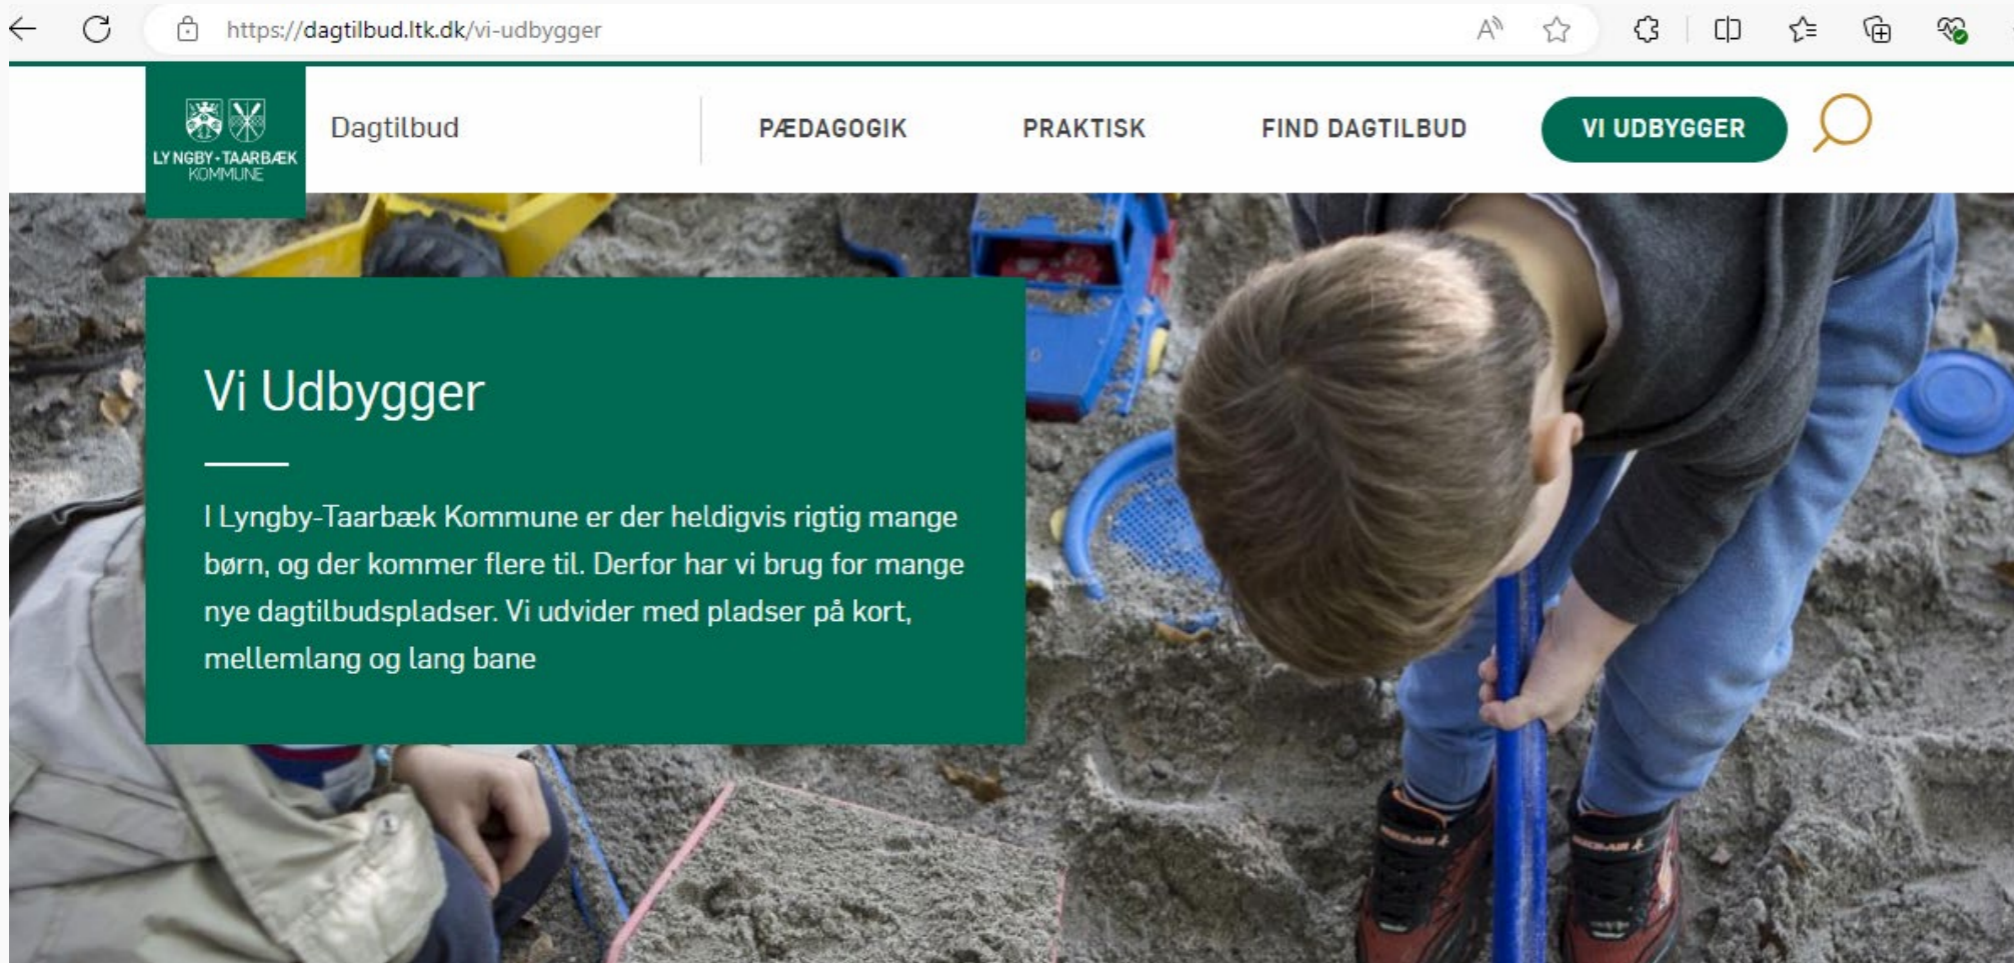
https://dagtilbud.ltk.dk/vi-udbygger

LYNGBY-TAARBÆK KOMMUNE

Dagtilbud

PÆDAGOGIK

PRAKTISK

FIND DAGTILBUD

VI UDBYGGER

Vi Udbygger

I Lyngby-Taarbæk Kommune er der heldigvis rigtig mange børn, og der kommer flere til. Derfor har vi brug for mange nye dagtilbudspladser. Vi udvider med pladser på kort, mellemlang og lang bane